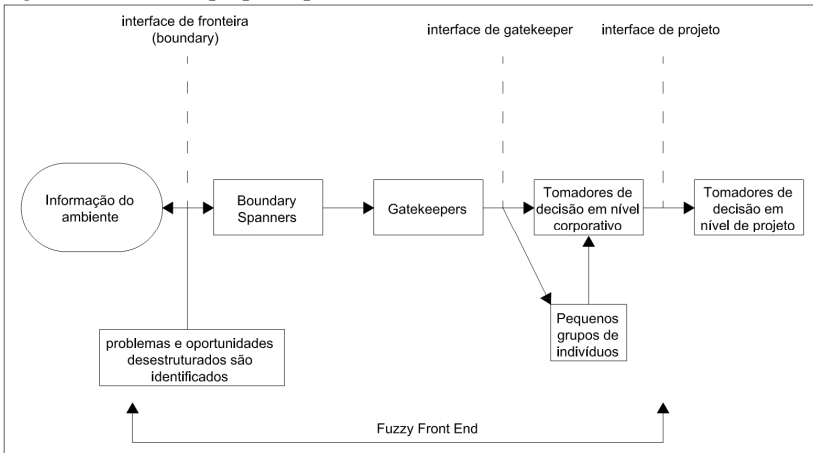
interface de fronteira (boundary)

interface de gatekeeper

interface de projeto

Informação do ambiente

Boundary Spanners

Gatekeepers

Tomadores de decisão em nível corporativo

Tomadores de decisão em nível de projeto

Pequenos grupos de indivíduos

problemas e oportunidades desestruturados são identificados

Fuzzy Front End